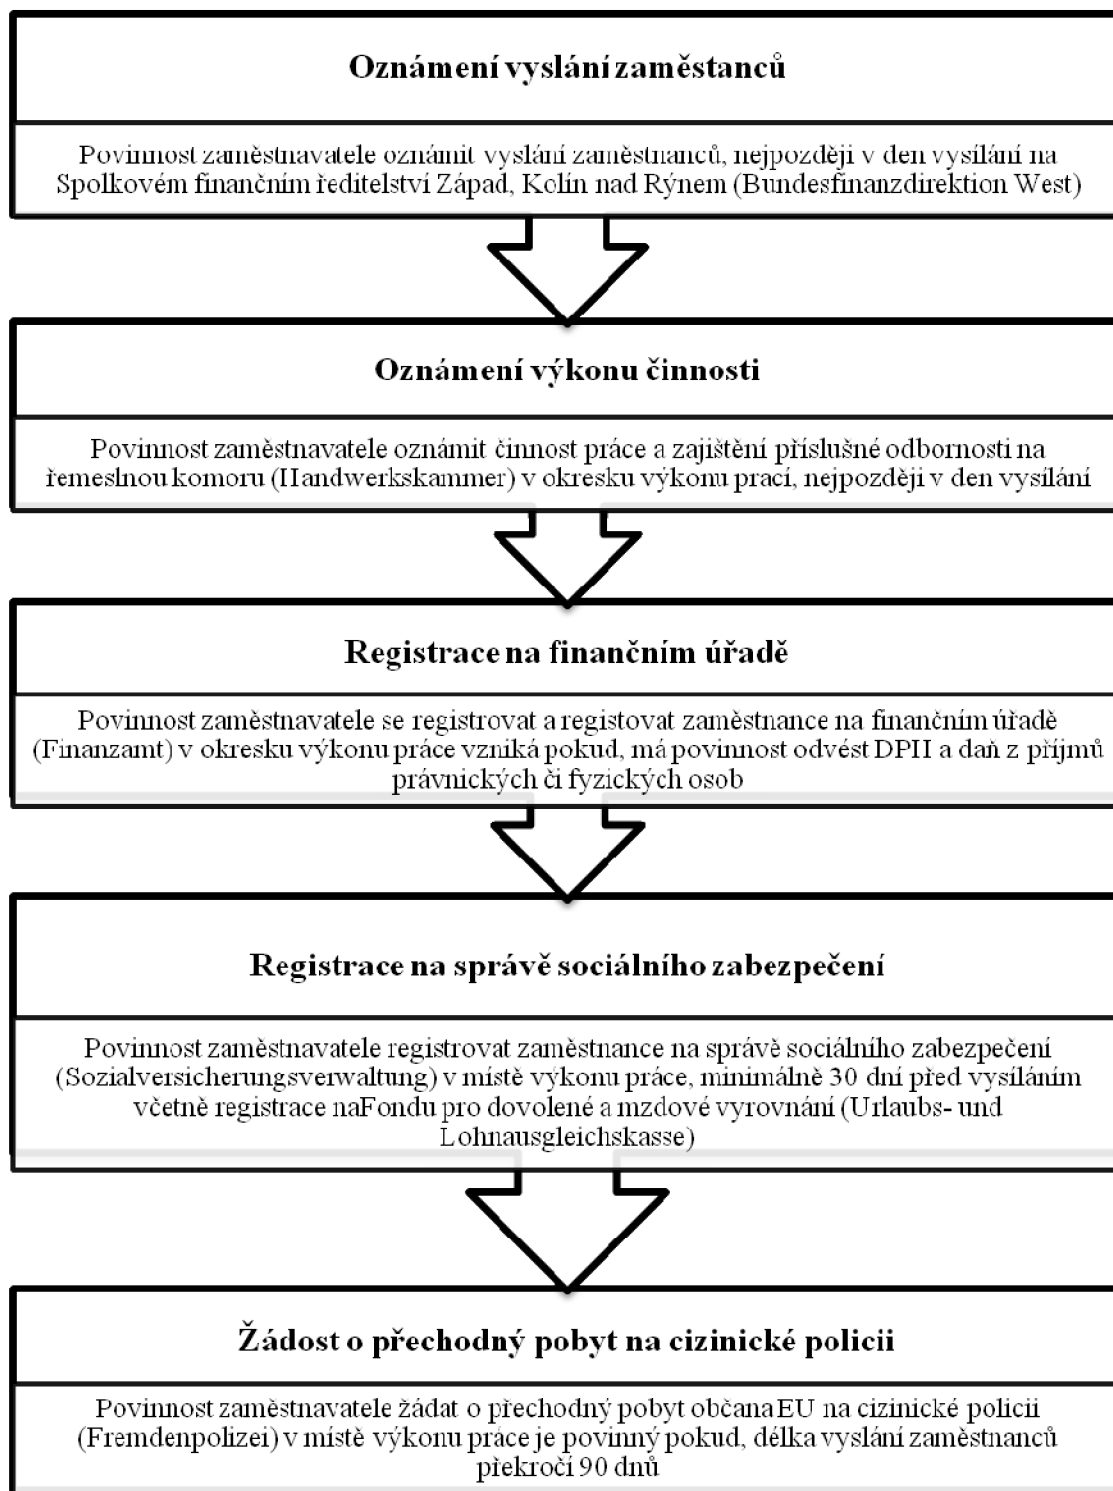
Oznámení vyslání zaměstanců

Povinnost zaměstnavatele oznámit vyslání zaměstnanců, nejpozději v den vysílání na Spolkovém finančním ředitelství Západ, Kolín nad Rýnem (Bundesfinanzdirektion West)

Oznámení výkonu činnosti

Povinnost zaměstnavatele oznámit činnost práce a zajištění příslušné odbornosti na řemeslnou komoru (Handwerkskammer) v okresku výkonu prací, nejpozději v den vysílání

Registrace na finančním úřadě

Povinnost zaměstnavatele se registrovat a registovat zaměstnance na finančním úřadě (Finanzamt) v okresku výkonu práce vzniká pokud, má povinnost odvést DPH a daň z příjmů právnických či fyzických osob

Registrace na správě sociálního zabezpečení

Povinnost zaměstnavatele registrovat zaměstnance na správě sociálního zabezpečení (Sozialversicherungsverwaltung) v místě výkonu práce, minimálně 30 dní před vysíláním včetně registrace naFondu pro dovolené a mzdové vyrovnání (Urlaubs- und Lohnausgleichskasse)

Žádost o přechodný pobyt na cizinické policii

Povinnost zaměstnavatele žádat o přechodný pobyt občana EU na cizinické policii (Fremdenpolizei) v místě výkonu práce je povinný pokud, délka vyslání zaměstnanců překročí 90 dnů